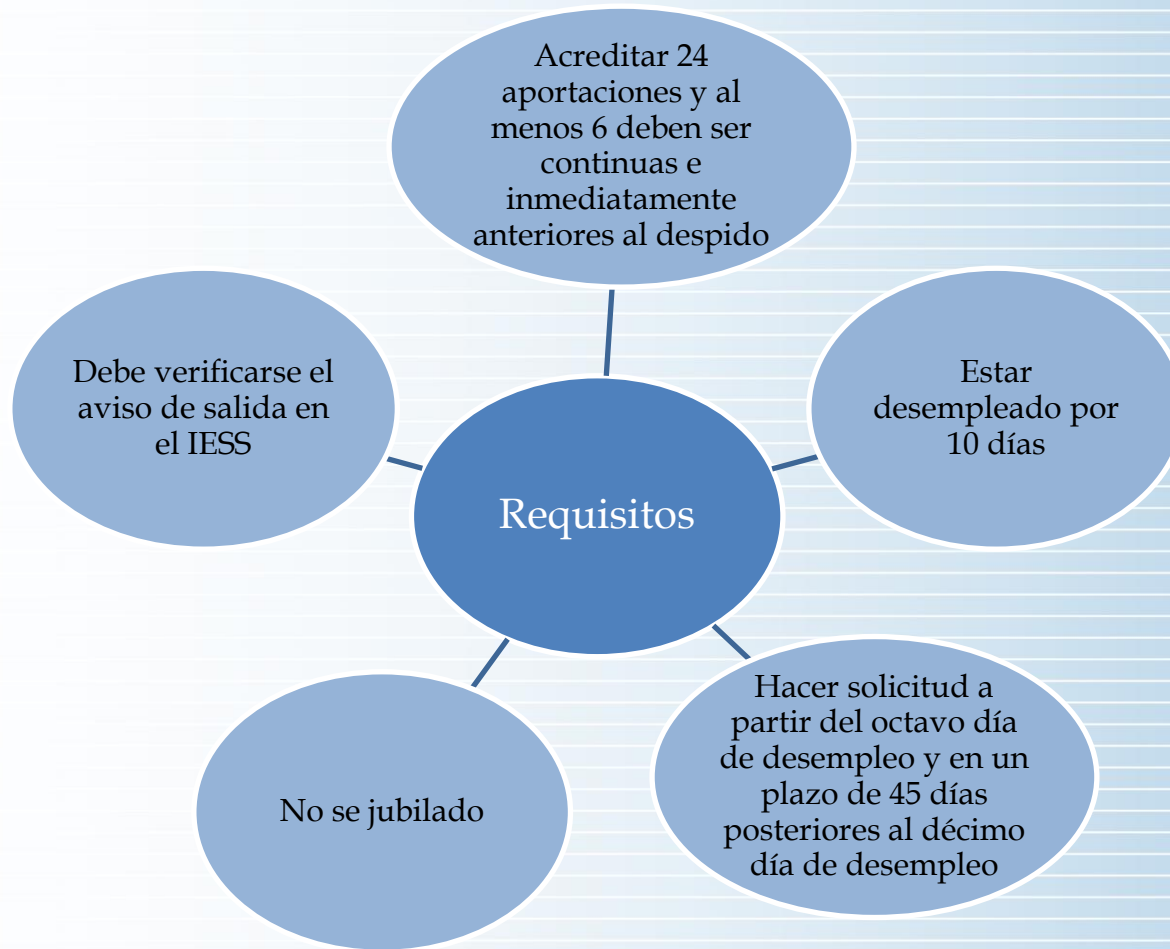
Acreditar 24 aportaciones y al menos 6 deben ser continuas e inmediatamente anteriores al despido

Debe verificarse el aviso de salida en el IESS

Estar desempleado por 10 días

Requisitos

Hacer solicitud a partir del octavo día de desempleo y en un plazo de 45 días posteriores al décimo día de desempleo

No se jubilado